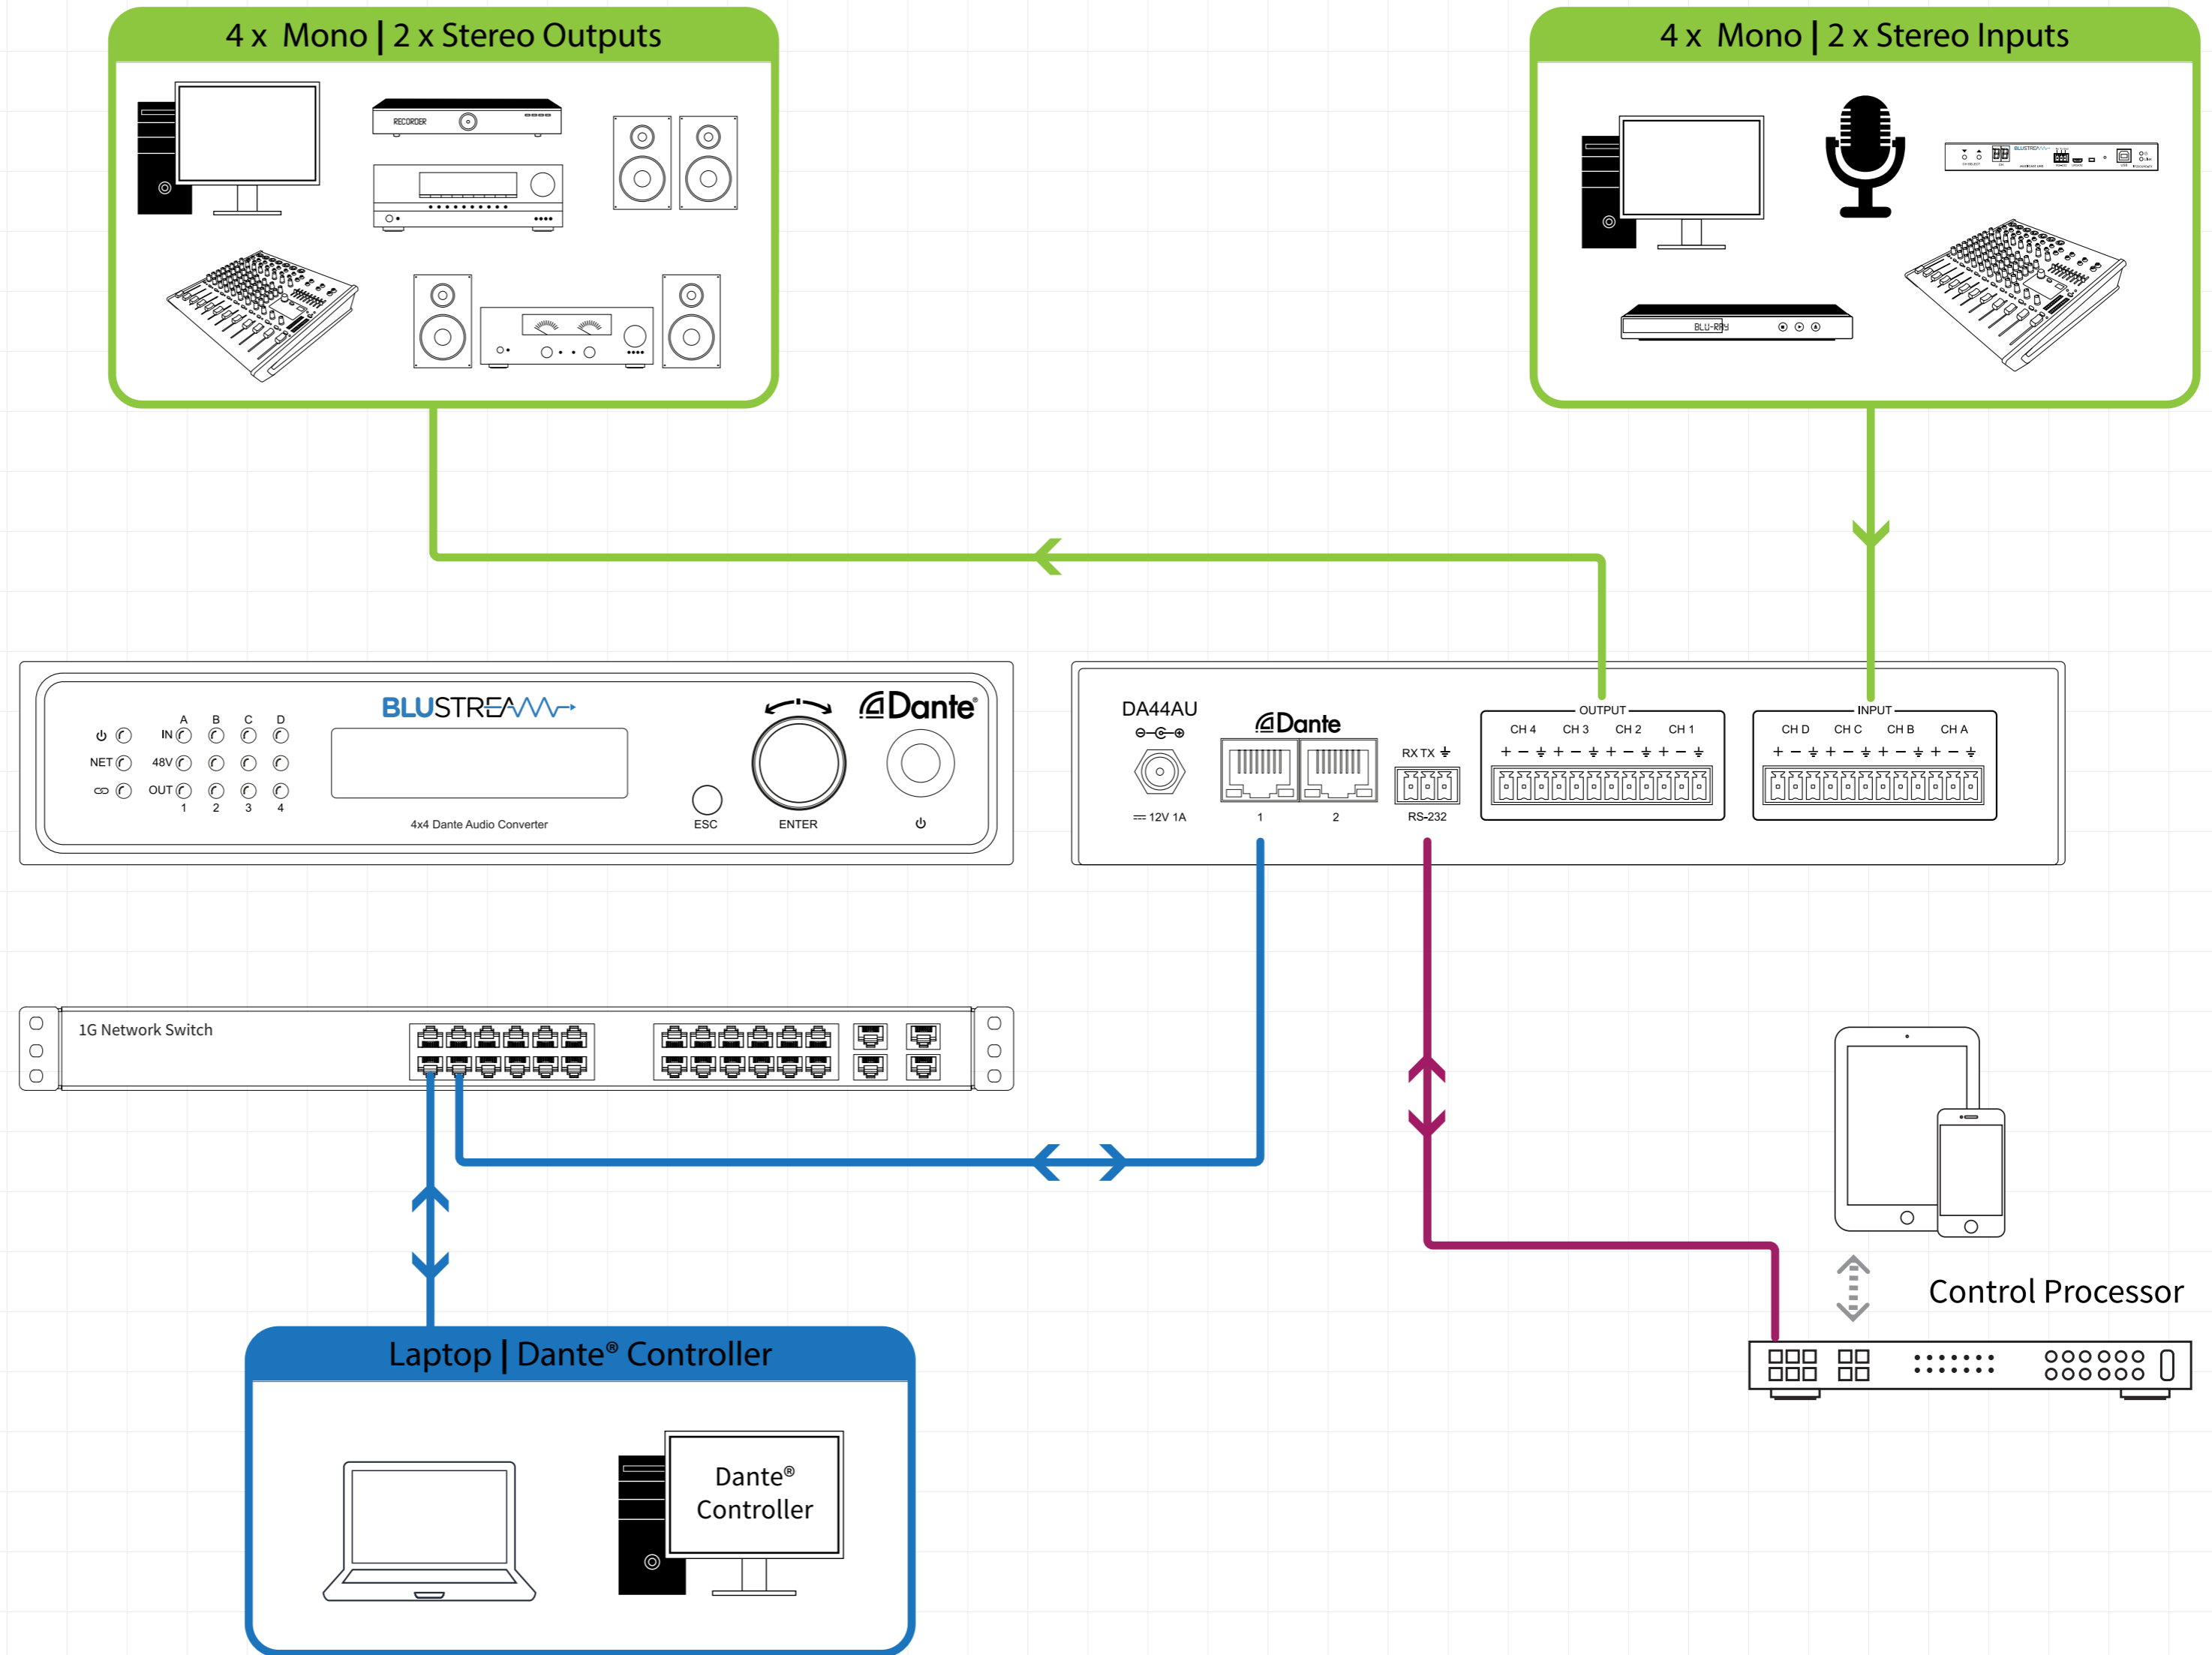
4 x Mono | 2 x Stereo Outputs

RECORDER

4 x Mono | 2 x Stereo Inputs

BLU-RAY

BLUSTREAM

Dante

A B C D
IN
NET 48V
OUT
1 2 3 4

4x4 Dante Audio Converter

ESC

ENTER

DA44AU

Dante

RX TX

OUTPUT
CH 4 CH 3 CH 2 CH 1
+ – ⏚ + – ⏚ + – ⏚ + – ⏚

INPUT
CH D CH C CH B CH A
+ – ⏚ + – ⏚ + – ⏚ + – ⏚

12V 1A

1

2

RS-232

1G Network Switch

Control Processor

Laptop | Dante® Controller

Dante®
Controller